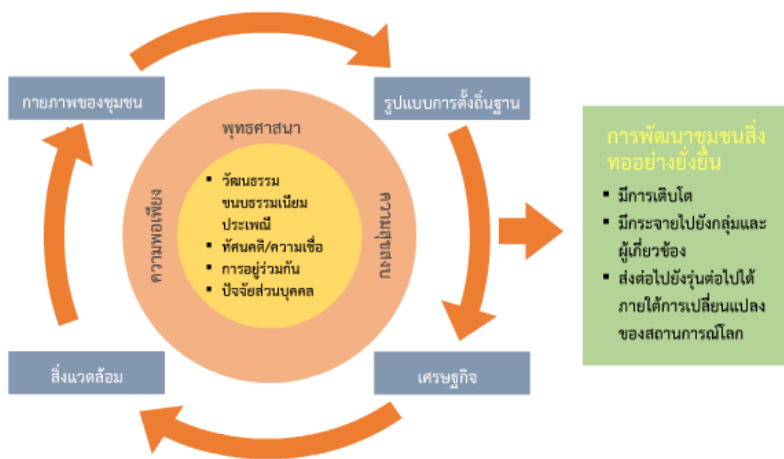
กายภาพของชุมชน

รูปแบบการตั้งถิ่นฐาน

พุทธศาสนา

ความพอเพียง

ความยุติธรรม

- วัฒนธรรม ขนบธรรมเนียม ประเพณี
- ทัศนคติ/ความเชื่อ
- การอยู่ร่วมกัน
- ปัจจัยส่วนบุคคล

สิ่งแวดล้อม

เศรษฐกิจ

การพัฒนาชุมชนสิ่งทออย่างยั่งยืน

- มีการเติบโต
- มีกระจายไปยังกลุ่มและผู้เกี่ยวข้อง
- ส่งต่อไปยังรุ่นต่อไปได้ภายใต้การเปลี่ยนแปลงของสถานการณ์โลก